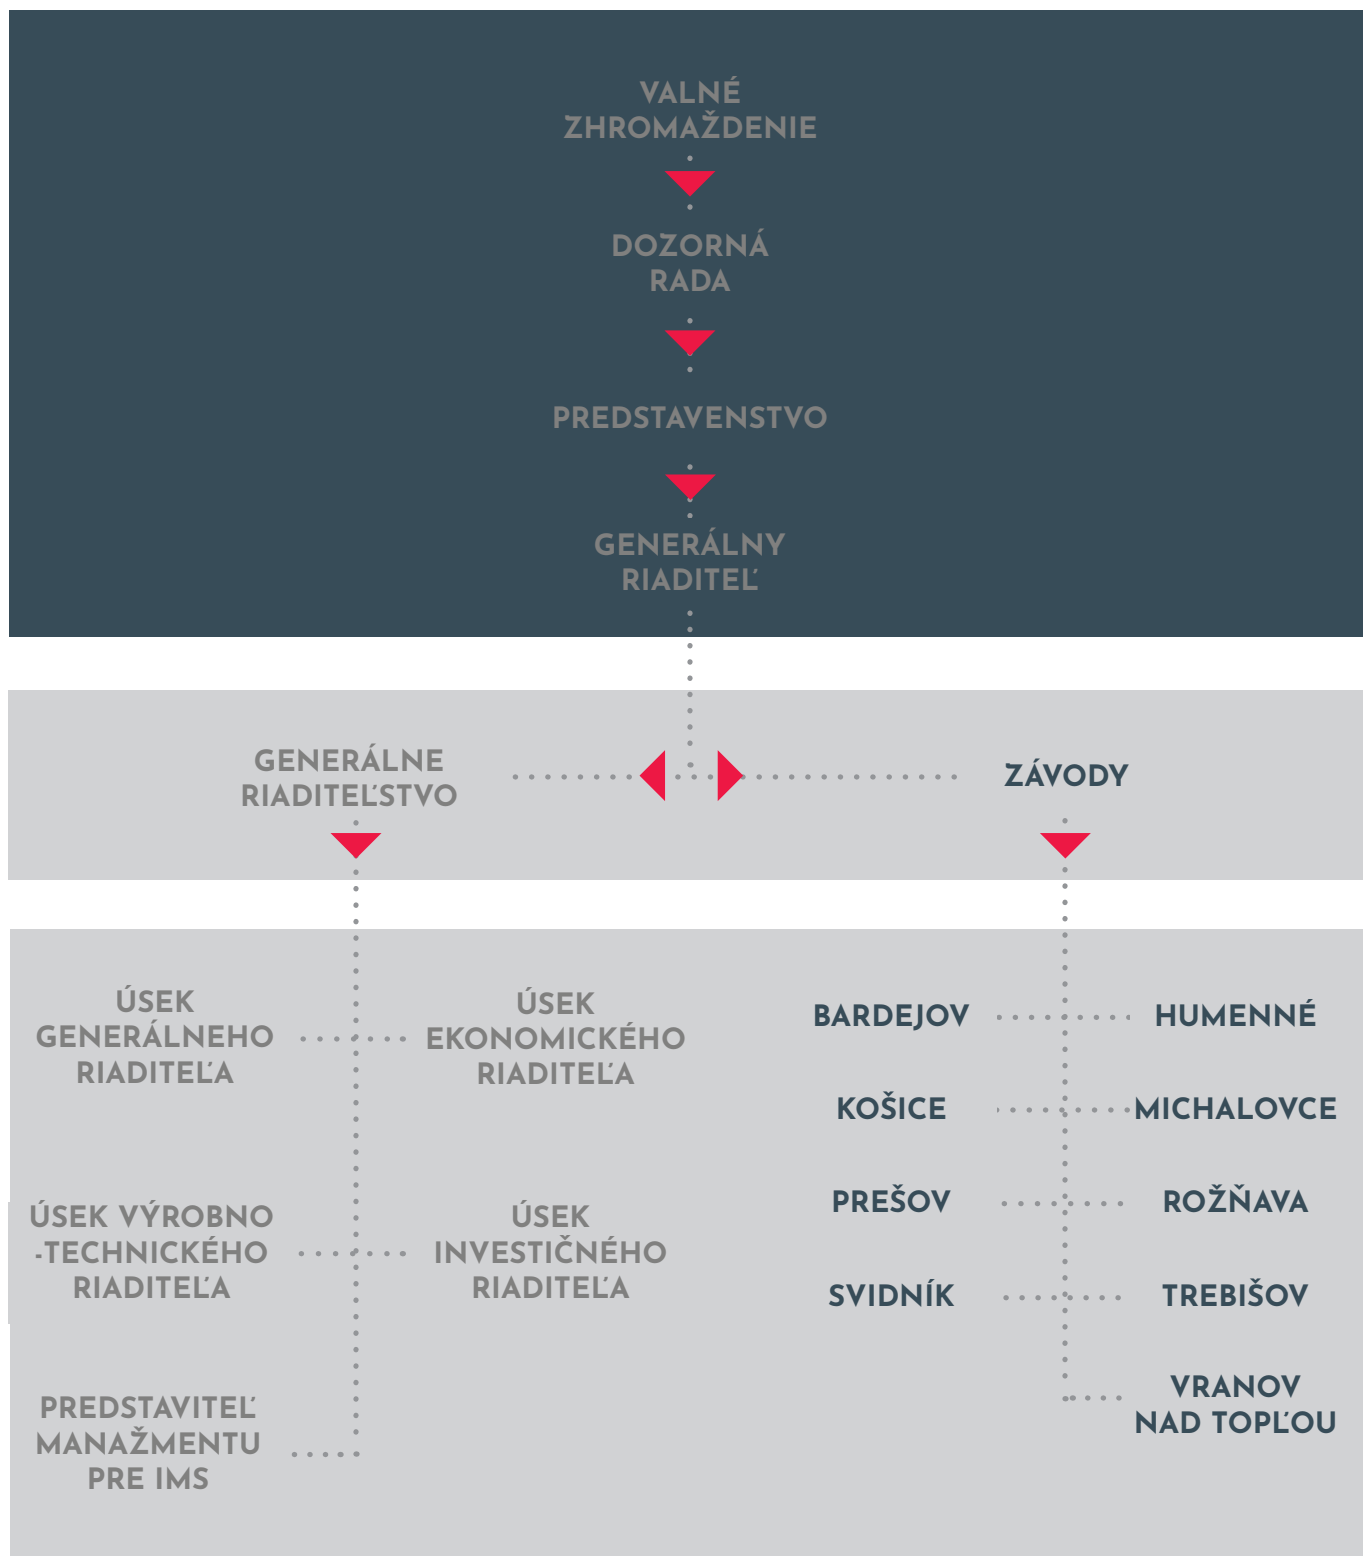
VALNÉ ZHROMAŽDENIE

DOZORNÁ RADA

PREDSTAVENSTVO

GENERÁLNY RIADITEĽ

GENERÁLNE RIADITEĽSTVO

ZÁVODY

ÚSEK GENERÁLNEHO RIADITEĽA

ÚSEK EKONOMICKÉHO RIADITEĽA

ÚSEK VÝROBNO -TECHNICKÉHO RIADITEĽA

ÚSEK INVESTIČNÉHO RIADITEĽA

PREDSTAVITEĽ MANAŽMENTU PRE IMS

BARDEJOV

HUMENNÉ

KOŠICE

MICHALOVCE

PREŠOV

ROŽŇAVA

SVIDNÍK

TREBIŠOV

VRANOV NAD TOPĽOU